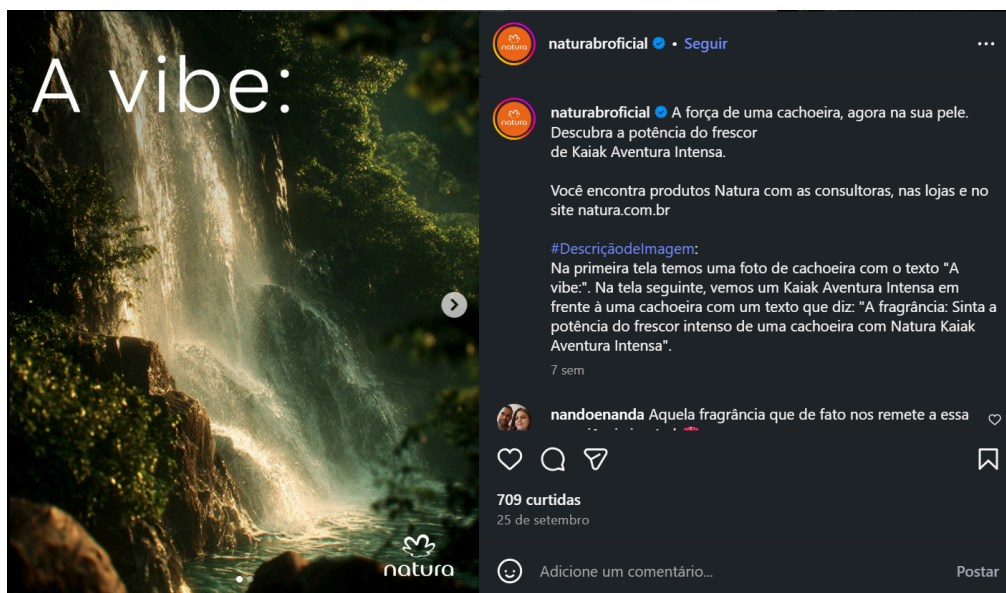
A vibe:

natura

natura

naturabroficial • Seguir

natura

naturabroficial A força de uma cachoeira, agora na sua pele. Descubra a potência do frescor de Kaiak Aventura Intensa.

Você encontra produtos Natura com as consultoras, nas lojas e no site natura.com.br

#DescriçãodeImagem:
Na primeira tela temos uma foto de cachoeira com o texto "A vibe:". Na tela seguinte, vemos um Kaiak Aventura Intensa em frente à uma cachoeira com um texto que diz: "A fragrância: Sinta a potência do frescor intenso de uma cachoeira com Natura Kaiak Aventura Intensa".

7 sem

nandoenanda Aquela fragrância que de fato nos remete a essa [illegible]

709 curtidas
25 de setembro

Adicione um comentário...
Postar